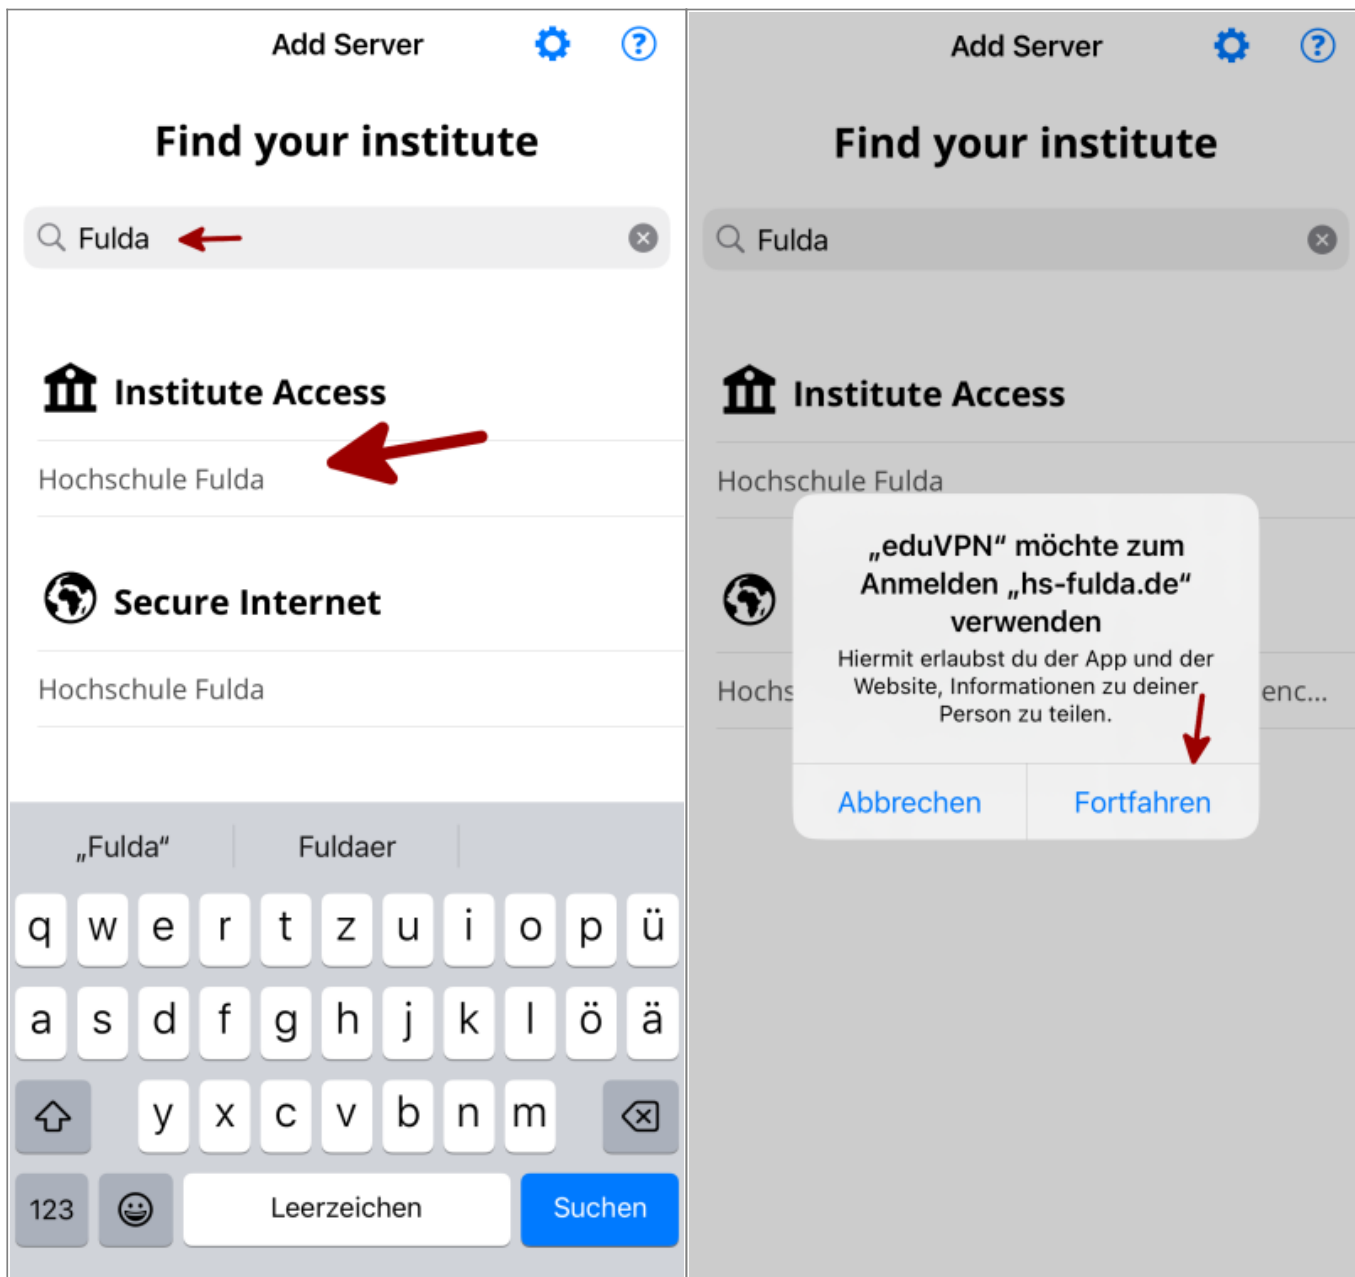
Add Server

Find your institute

Fulda

Institute Access

Hochschule Fulda

Secure Internet

Hochschule Fulda

„Fulda“ Fuldaer

q w e r t z u i o p ü
a s d f g h j k l ö ä
y x c v b n m
123 Leerzeichen Suchen

Add Server

Find your institute

Fulda

Institute Access

Hochschule Fulda

Hochs enc...

„eduVPN“ möchte zum Anmelden „hs-fulda.de“ verwenden

Hiermit erlaubst du der App und der Website, Informationen zu deiner Person zu teilen.

Abbrechen Fortfahren